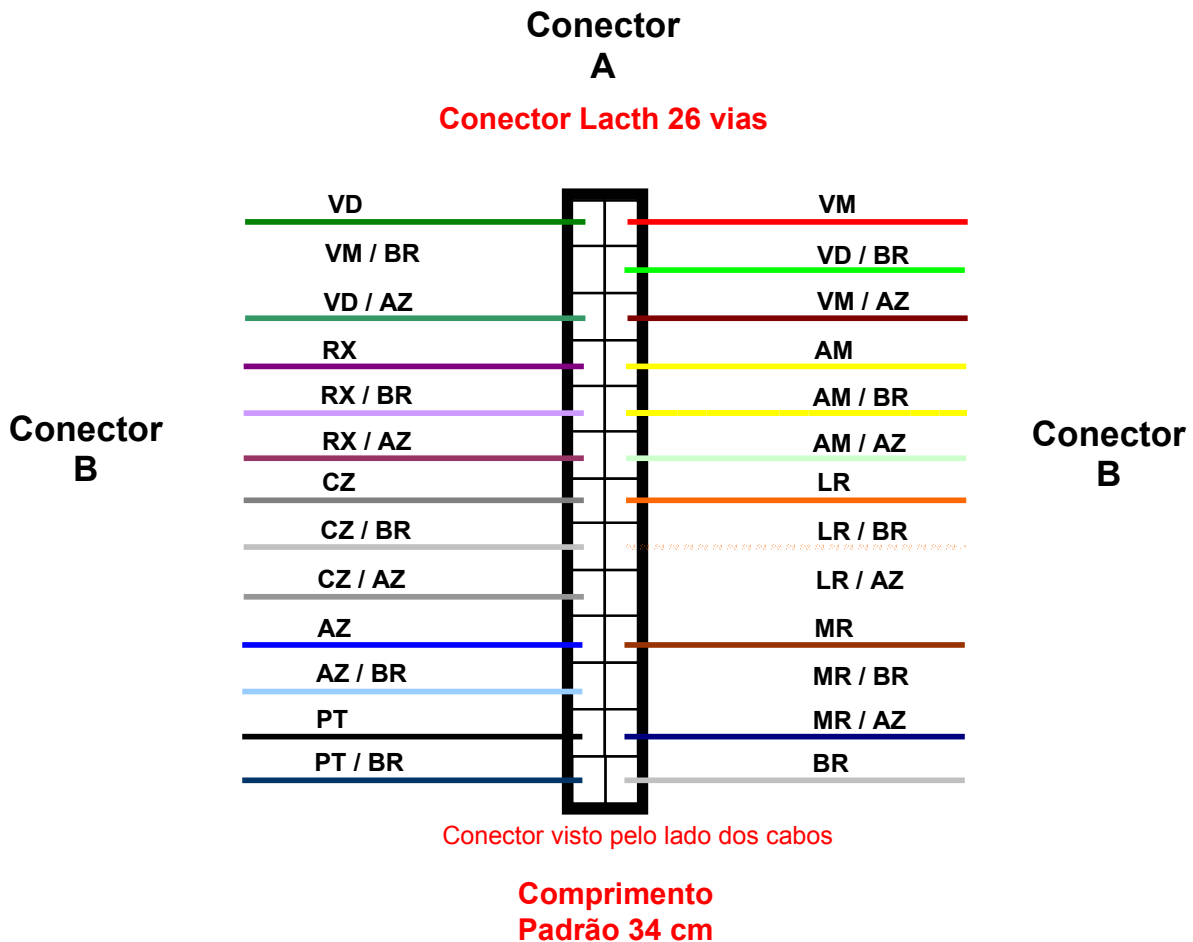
Conector
A

Conector Lacth 26 vias

Conector
B

VD
VM / BR
VD / AZ
RX
RX / BR
RX / AZ
CZ
CZ / BR
CZ / AZ
AZ
AZ / BR
PT
PT / BR

VM
VD / BR
VM / AZ
AM
AM / BR
AM / AZ
LR
LR / BR
LR / AZ
MR
MR / BR
MR / AZ
BR

Conector
B

Conector visto pelo lado dos cabos

Comprimento
Padrão 34 cm